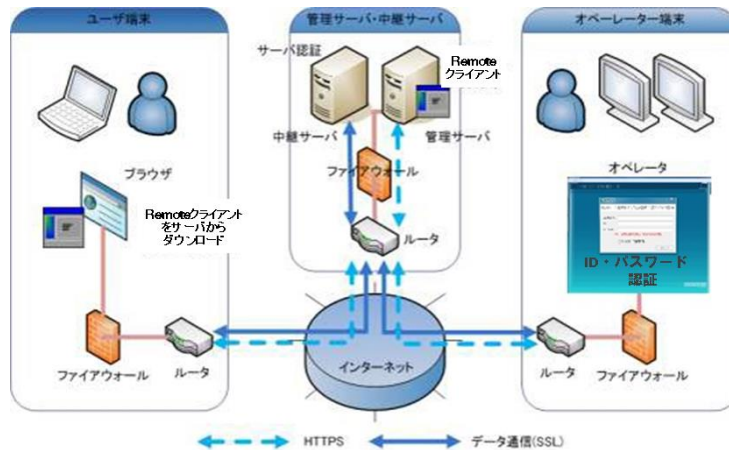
ユーザ端末

管理サーバ・中継サーバ

オペレーター端末

サーバ認証

Remote
クライアント

中継サーバ

管理サーバ

ブラウザ

ファイアウォール

オペレータ

Remoteクライアント
をサーバから
ダウンロード

ルータ

ID・パスワード
認証

ファイアウォール

ルータ

インターネット

ルータ

ファイアウォール

HTTPS

データ通信(SSL)